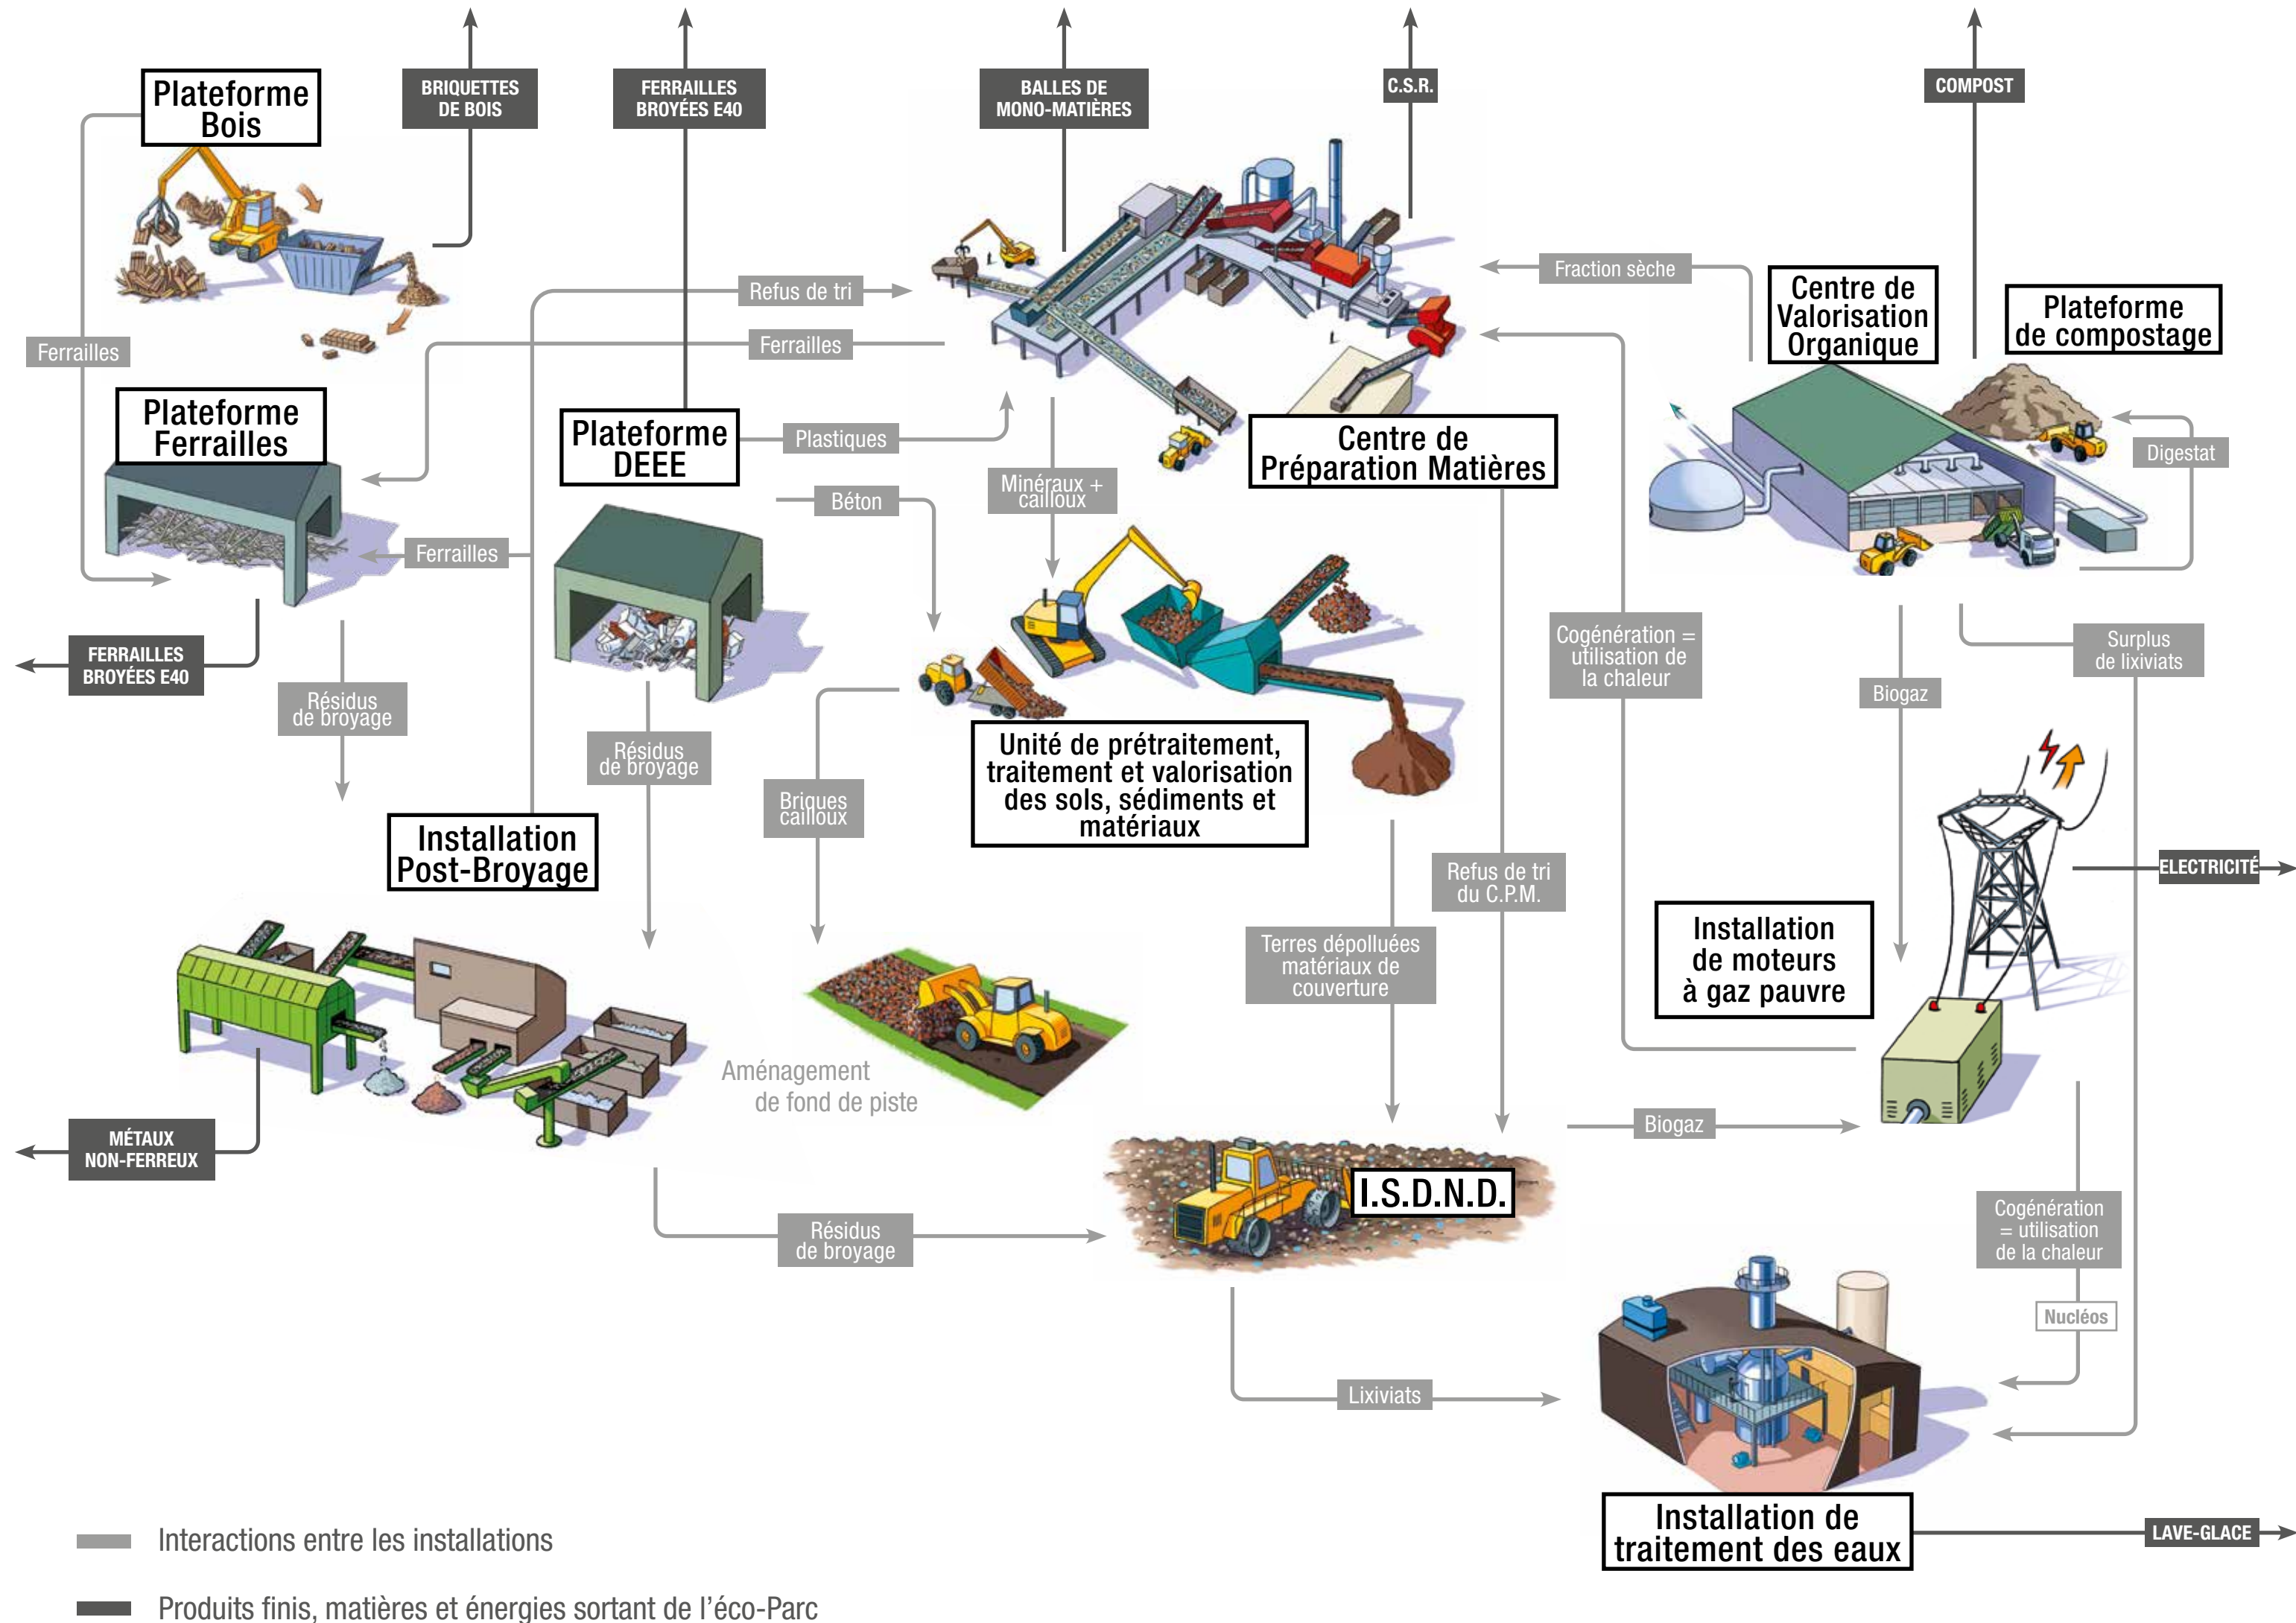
Plateforme Bois

BRIQUETTES DE BOIS

FERRAILLES BROYÉES E40

BALLES DE MONO-MATIÈRES

C.S.R.

COMPOST

Refus de tri

Ferrailles

Ferrailles

Fraction sèche

Centre de Valorisation Organique

Plateforme de compostage

Plateforme Ferrailles

Plateforme DEEE

Plastiques

Minéraux + cailloux

Centre de Préparation Matières

Digestat

Béton

Ferrailles

FERRAILLES BROYÉES E40

Résidus de broyage

Résidus de broyage

Briques cailloux

Unité de prétraitement, traitement et valorisation des sols, sédiments et matériaux

Cogénération = utilisation de la chaleur

Biogaz

Surplus de lixiviats

Installation Post-Broyage

Refus de tri du C.P.M.

ELECTRICITÉ

Terres dépolluées matériaux de couverture

Installation de moteurs à gaz pauvre

Aménagement de fond de piste

MÉTAUX NON-FERREUX

Biogaz

I.S.D.N.D.

Résidus de broyage

Cogénération = utilisation de la chaleur

Nucléos

Lixiviats

Installation de traitement des eaux

LAVE-GLACE

Interactions entre les installations

Produits finis, matières et énergies sortant de l'éco-Parc